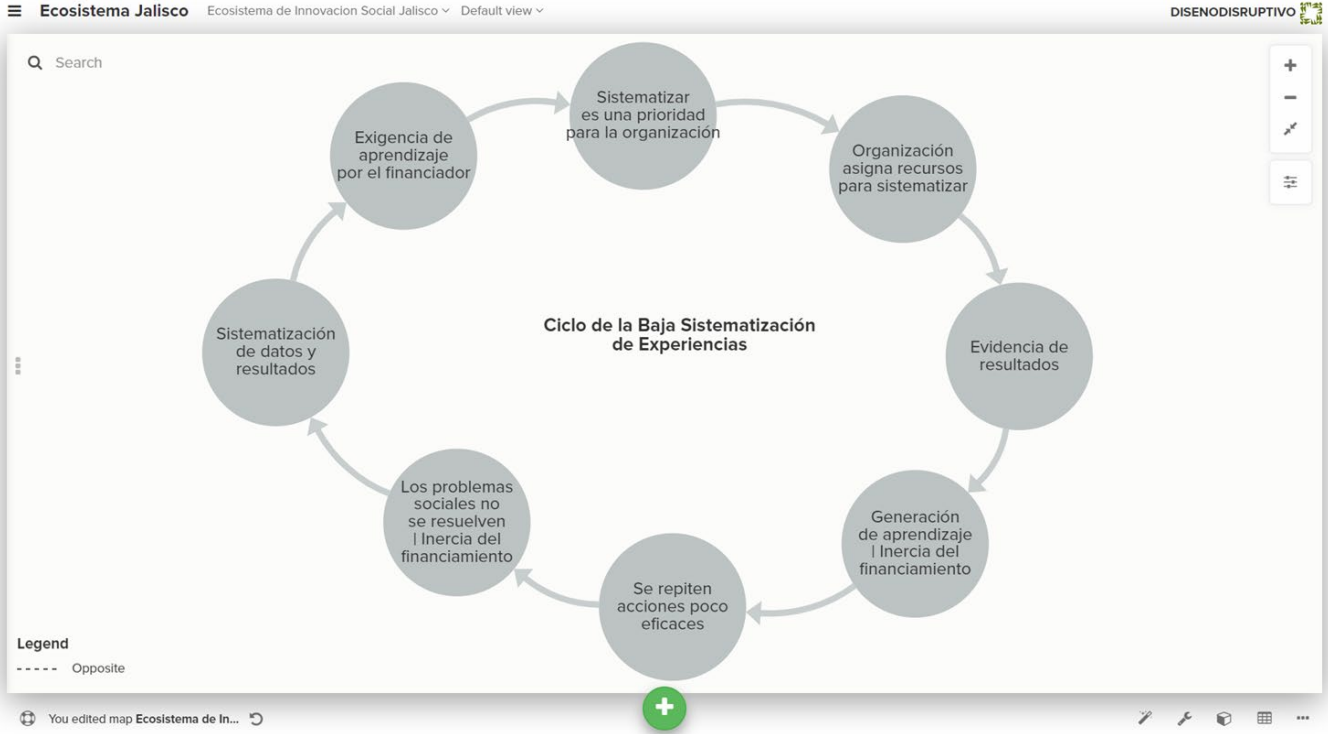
Ecosistema Jalisco   Ecosistema de Innovacion Social Jalisco   Default view   DISENODISRUPTIVO

Search

Sistematizar es una prioridad para la organización

Organización asigna recursos para sistematizar

Evidencia de resultados

Generación de aprendizaje | Inercia del financiamiento

Se repiten acciones poco eficaces

Los problemas sociales no se resuelven | Inercia del financiamiento

Sistematización de datos y resultados

Exigencia de aprendizaje por el financiador

Ciclo de la Baja Sistematización de Experiencias

Legend
----- Opposite

You edited map Ecosistema de In...